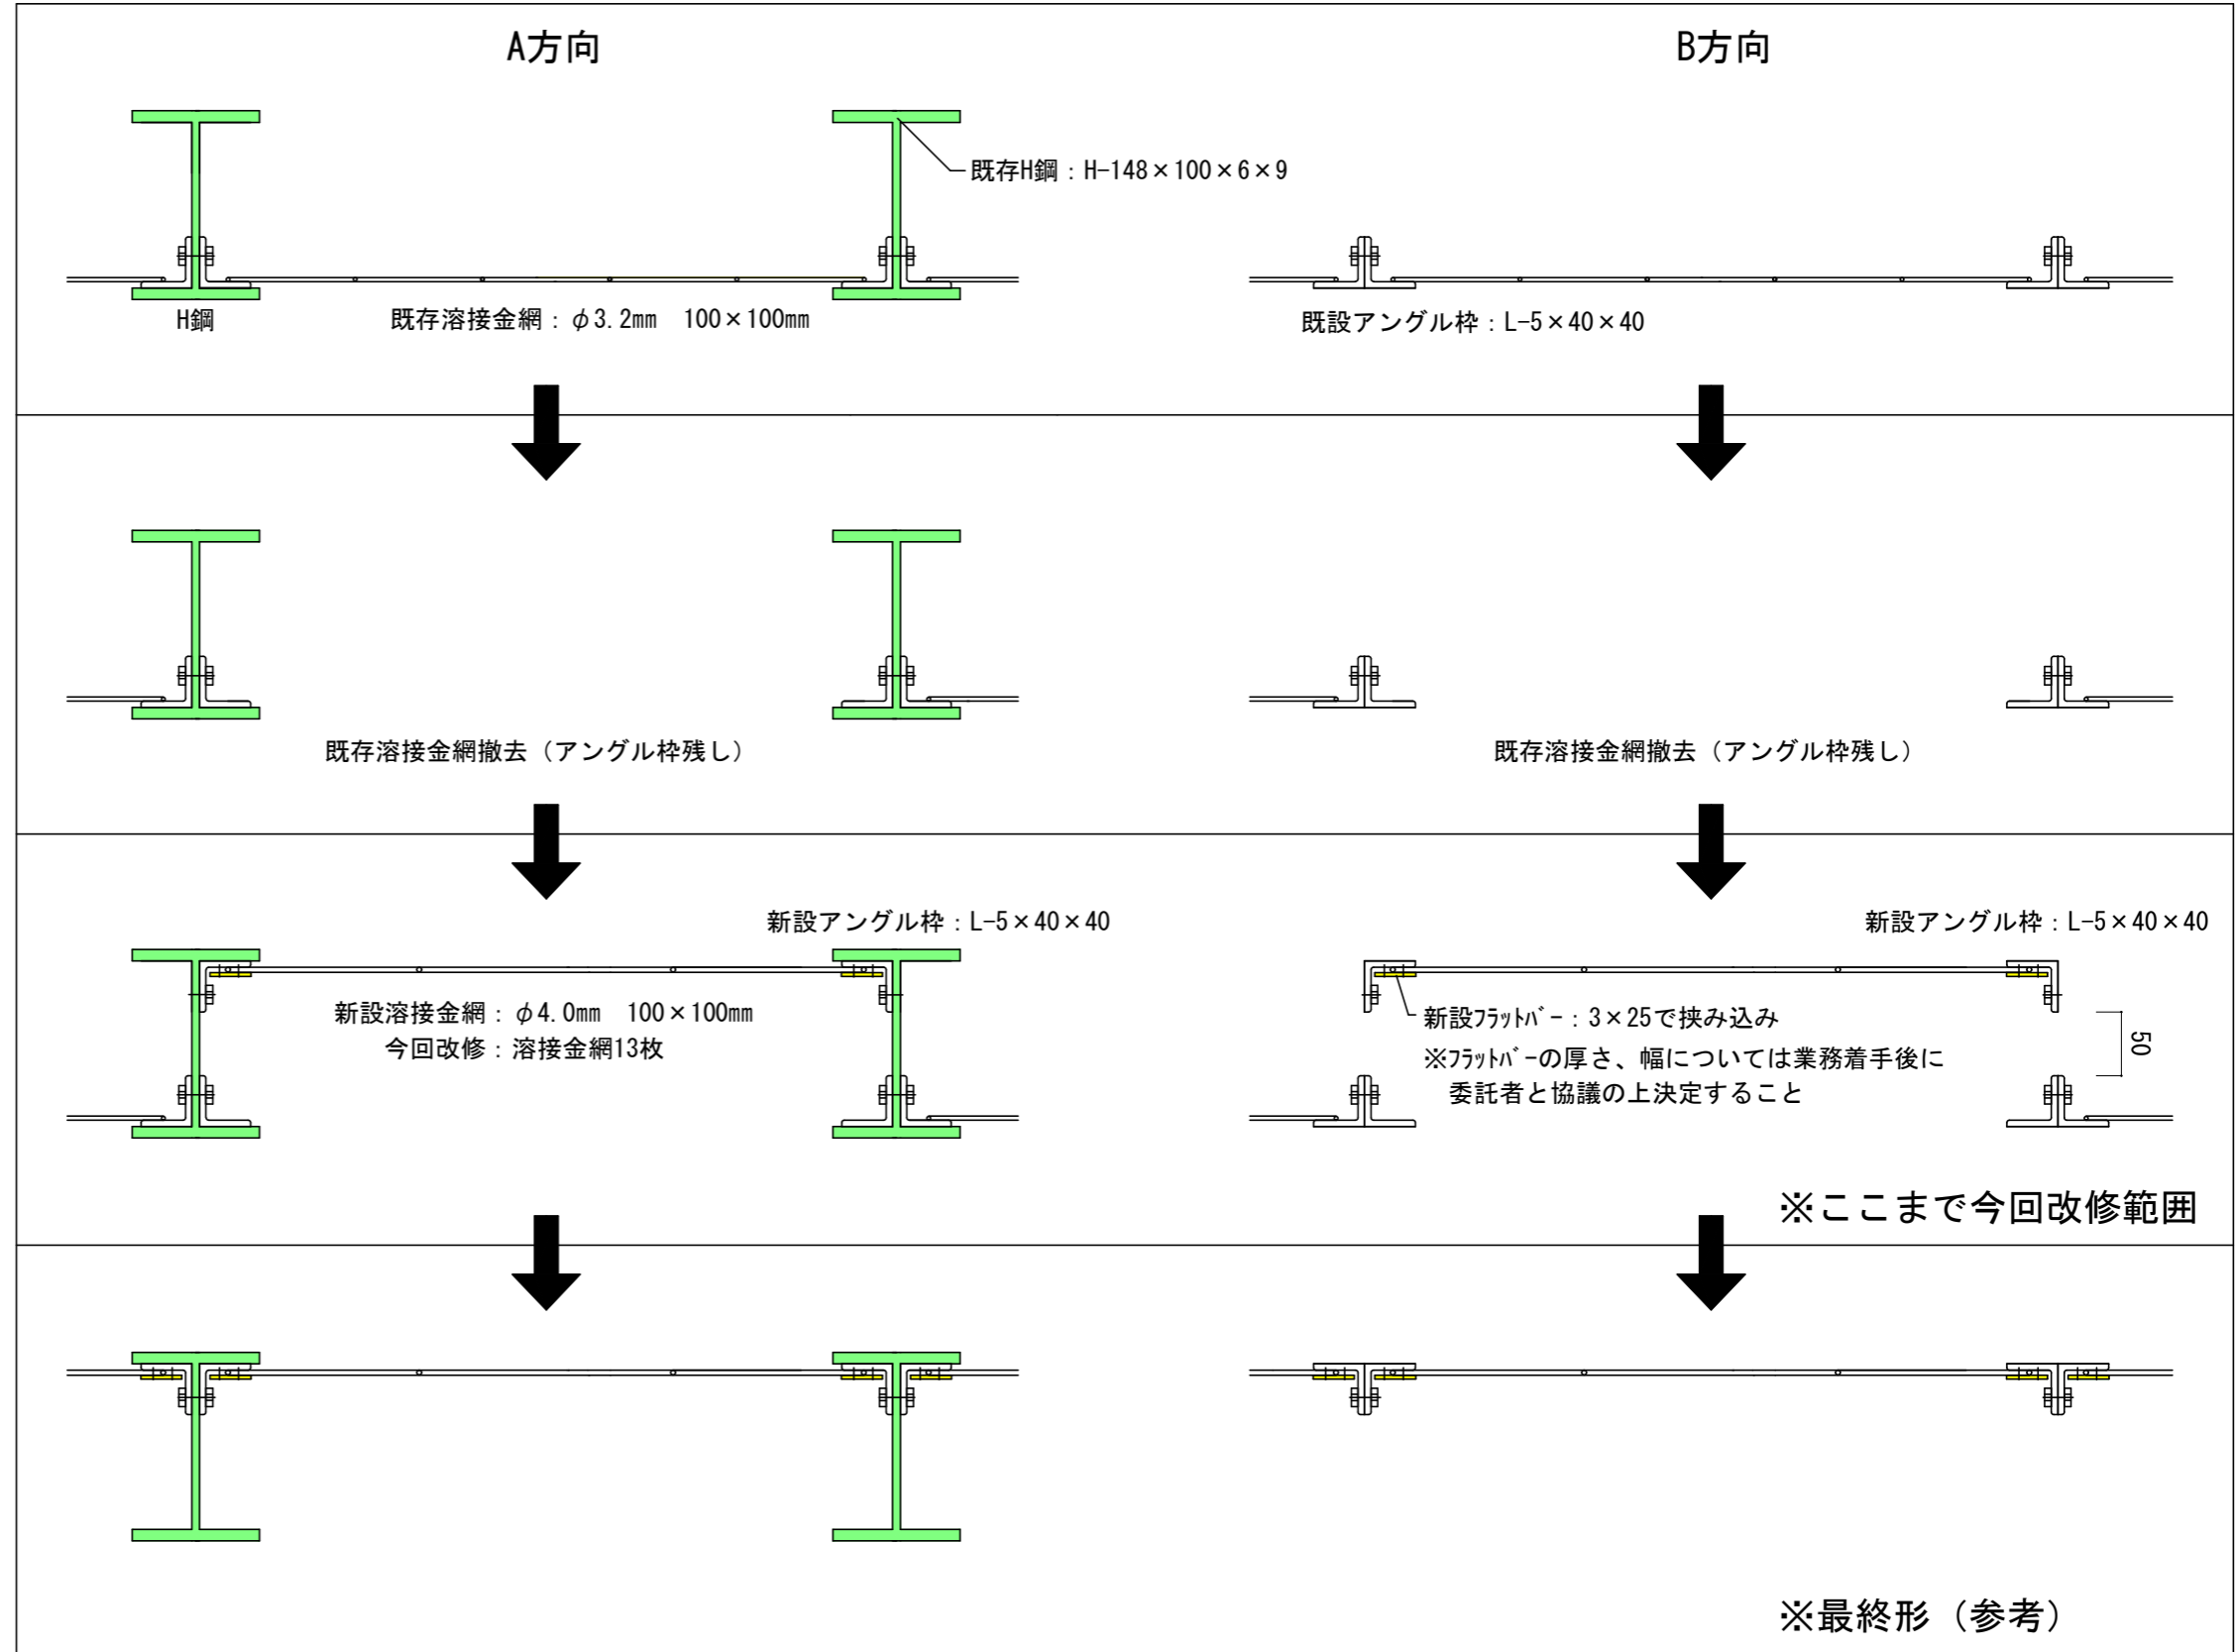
A方向

B方向

既存H鋼：H-148×100×6×9

H鋼

既存溶接金網：$\phi$3.2mm　100×100mm

既設アングル枠：L-5×40×40

既存溶接金網撤去（アングル枠残し）

既存溶接金網撤去（アングル枠残し）

新設アングル枠：L-5×40×40

新設アングル枠：L-5×40×40

新設溶接金網：$\phi$4.0mm　100×100mm
今回改修：溶接金網13枚

新設ﾌﾗｯﾄﾊﾞｰ：3×25で挟み込み
※ﾌﾗｯﾄﾊﾞｰの厚さ、幅については業務着手後に
委託者と協議の上決定すること

50

※ここまで今回改修範囲

※最終形（参考）